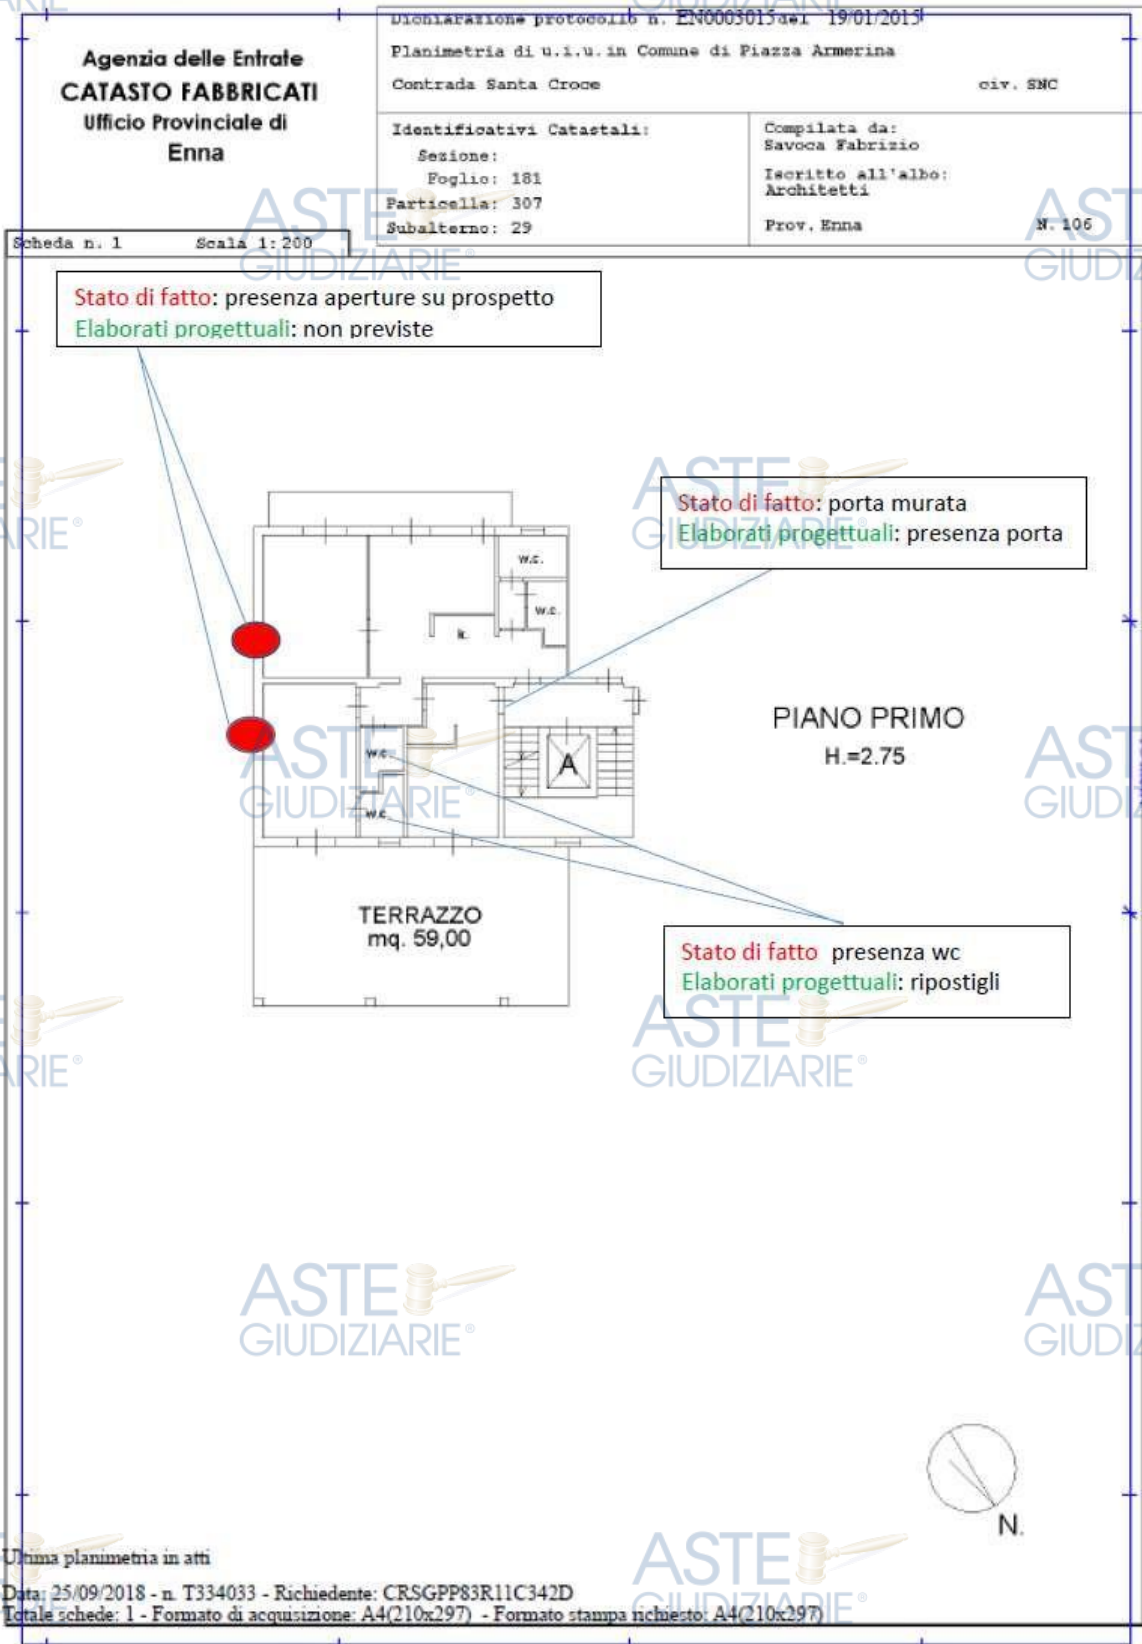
Agenzia delle Entrate
CATASTO FABBRICATI
Ufficio Provinciale di
Enna

Dichiarazione protocollo n. EN0003015 del 19/01/2015
Planimetria di u.i.u. in Comune di Piazza Armerina
Contrada Santa Croce civ. SNC

Identificativi Catastali:
Sezione:
Foglio: 181
Particella: 307
Subalterno: 29

Compilata da:
Savoca Fabrizio
Iscritto all'albo:
Architetti
Prov. Enna N. 106

Scheda n. 1 Scala 1:200

ASTE GIUDIZIARIE®

Stato di fatto: presenza aperture su prospetto
Elaborati progettuali: non previste

Stato di fatto: porta murata
Elaborati progettuali: presenza porta

w.c.
w.c.
k.
w.c.
w.c.
A

PIANO PRIMO
H.=2.75

TERRAZZO
mq. 59,00

Stato di fatto presenza wc
Elaborati progettuali: ripostigli

ASTE GIUDIZIARIE®

ASTE GIUDIZIARIE®

N.

Ultima planimetria in atti

Data: 25/09/2018 - n. T334033 - Richiedente: CRSGPP83R11C342D
Totale schede: 1 - Formato di acquisizione: A4(210x297) - Formato stampa richiesto: A4(210x297)

ASTE GIUDIZIARIE®